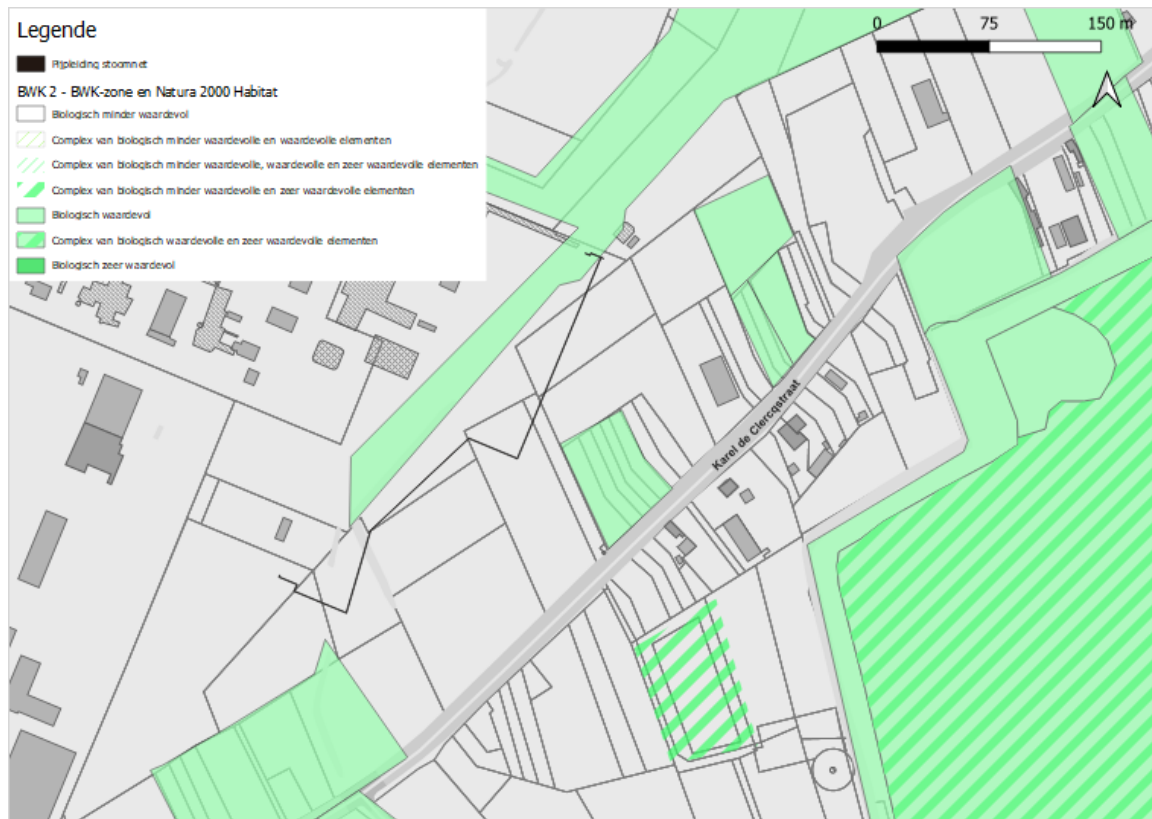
Legende

Pijpleiding stoomnet

BWK 2 - BWK-zone en Natura 2000 Habitat

Biologisch minder waardevol

Complex van biologisch minder waardevolle en waardevolle elementen

Complex van biologisch minder waardevolle, waardevolle en zeer waardevolle elementen

Complex van biologisch minder waardevolle en zeer waardevolle elementen

Biologisch waardevol

Complex van biologisch waardevolle en zeer waardevolle elementen

Biologisch zeer waardevol

0 75 150 m

Karel de Clercqstraat